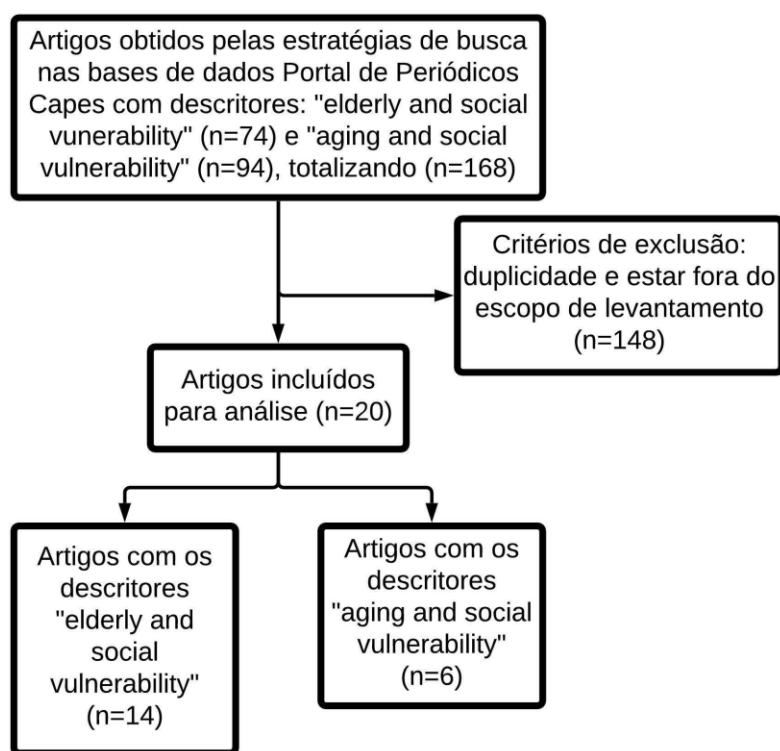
Artigos obtidos pelas estratégias de busca nas bases de dados Portal de Periódicos Capes com descritores: "elderly and social vunerability" (n=74) e "aging and social vulnerability" (n=94), totalizando (n=168)

Critérios de exclusão: duplicidade e estar fora do escopo de levantamento (n=148)

Artigos incluídos para análise (n=20)

Artigos com os descritores "elderly and social vulnerability" (n=14)

Artigos com os descritores "aging and social vulnerability" (n=6)